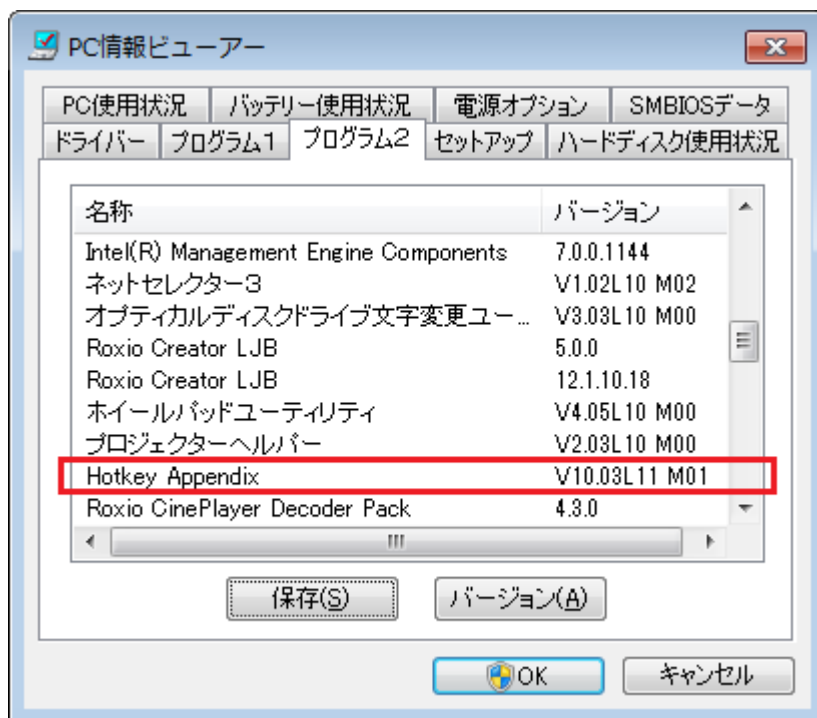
PC情報ビューアー

PC使用状況 | バッテリー使用状況 | 電源オプション | SMBIOSデータ
ドライバー | プログラム1 | プログラム2 | セットアップ | ハードディスク使用状況

| 名称 | バージョン |
|---|---|
| Intel(R) Management Engine Components | 7.0.0.1144 |
| ネットセレクター3 | V1.02L10 M02 |
| オプティカルディスクドライブ文字変更ユー… | V3.03L10 M00 |
| Roxio Creator LJB | 5.0.0 |
| Roxio Creator LJB | 12.1.10.18 |
| ホイールパッドユーティリティ | V4.05L10 M00 |
| プロジェクターヘルパー | V2.03L10 M00 |
| Hotkey Appendix | V10.03L11 M01 |
| Roxio CinePlayer Decoder Pack | 4.3.0 |

保存(S)
バージョン(A)

OK
キャンセル